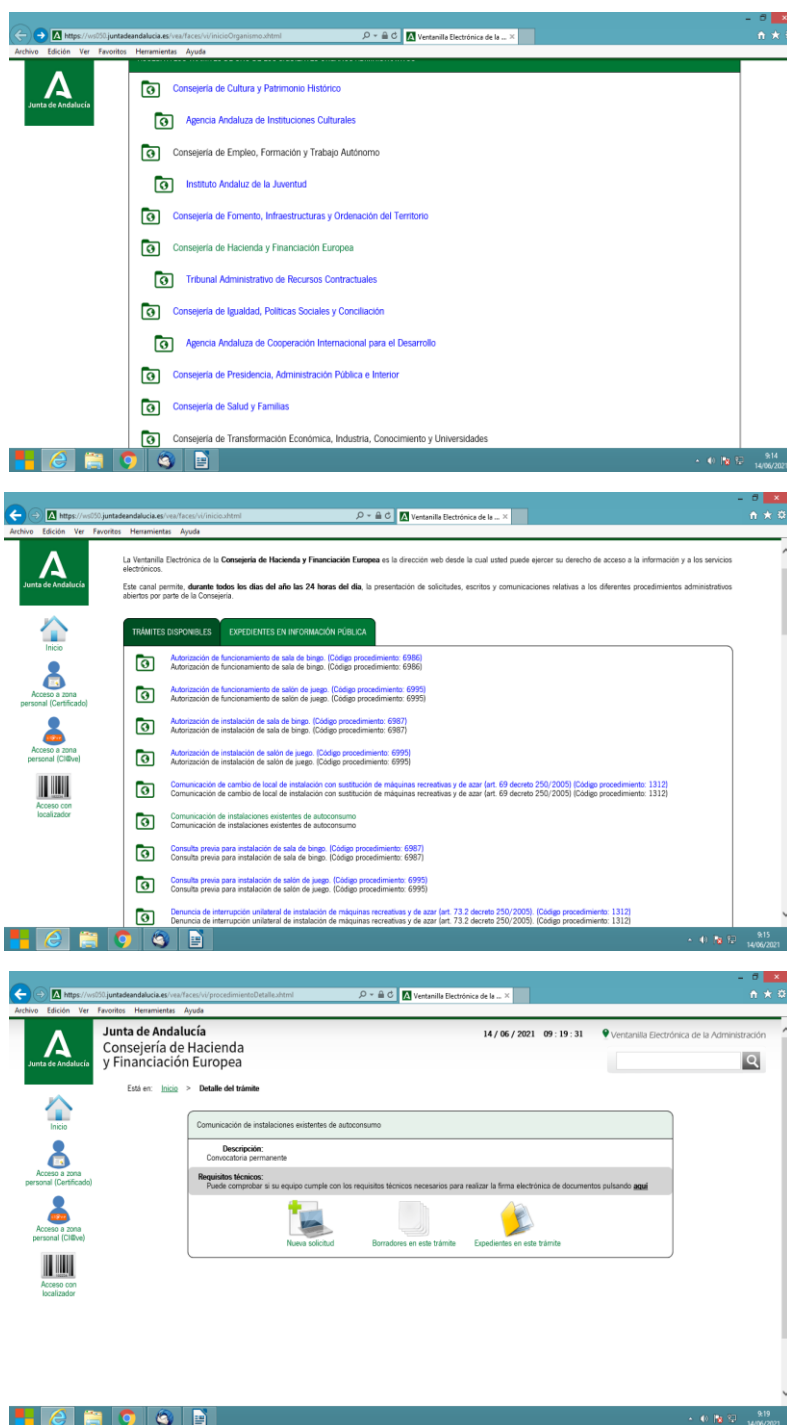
https://ws050.juntadeandalucia.es/vea/faces/vi/inicioOrganismo.xhtml
Ventanilla Electrónica de la ...
Archivo Edición Ver Favoritos Herramientas Ayuda

Junta de Andalucía

Consejería de Cultura y Patrimonio Histórico
Agencia Andaluza de Instituciones Culturales
Consejería de Empleo, Formación y Trabajo Autónomo
Instituto Andaluz de la Juventud
Consejería de Fomento, Infraestructuras y Ordenación del Territorio
Consejería de Hacienda y Financiación Europea
Tribunal Administrativo de Recursos Contractuales
Consejería de Igualdad, Políticas Sociales y Conciliación
Agencia Andaluza de Cooperación Internacional para el Desarrollo
Consejería de Presidencia, Administración Pública e Interior
Consejería de Salud y Familias
Consejería de Transformación Económica, Industria, Conocimiento y Universidades

9:14
14/06/2021

https://ws050.juntadeandalucia.es/vea/faces/vi/inicio.xhtml
Ventanilla Electrónica de la ...
Archivo Edición Ver Favoritos Herramientas Ayuda

Junta de Andalucía

La Ventanilla Electrónica de la Consejería de Hacienda y Financiación Europea es la dirección web desde la cual usted puede ejercer su derecho de acceso a la información y a los servicios electrónicos.

Este canal permite, durante todos los días del año las 24 horas del día, la presentación de solicitudes, escritos y comunicaciones relativas a los diferentes procedimientos administrativos abiertos por parte de la Consejería.

Inicio
Acceso a zona personal (Certificado)
Acceso a zona personal (Cl@ve)
Acceso con localizador

TRÁMITES DISPONIBLES
EXPEDIENTES EN INFORMACIÓN PÚBLICA

Autorización de funcionamiento de sala de bingo. (Código procedimiento: 6986)
Autorización de funcionamiento de sala de bingo. (Código procedimiento: 6986)
Autorización de funcionamiento de salón de juego. (Código procedimiento: 6995)
Autorización de funcionamiento de salón de juego. (Código procedimiento: 6995)
Autorización de instalación de sala de bingo. (Código procedimiento: 6987)
Autorización de instalación de sala de bingo. (Código procedimiento: 6987)
Autorización de instalación de salón de juego. (Código procedimiento: 6995)
Autorización de instalación de salón de juego. (Código procedimiento: 6995)
Comunicación de cambio de local de instalación con sustitución de máquinas recreativas y de azar (art. 69 decreto 250/2005) (Código procedimiento: 1312)
Comunicación de cambio de local de instalación con sustitución de máquinas recreativas y de azar (art. 69 decreto 250/2005) (Código procedimiento: 1312)
Comunicación de instalaciones existentes de autoconsumo
Comunicación de instalaciones existentes de autoconsumo
Consulta previa para instalación de sala de bingo. (Código procedimiento: 6987)
Consulta previa para instalación de sala de bingo. (Código procedimiento: 6987)
Consulta previa para instalación de salón de juego. (Código procedimiento: 6995)
Consulta previa para instalación de salón de juego. (Código procedimiento: 6995)
Denuncia de interrupción unilateral de instalación de máquinas recreativas y de azar (art. 73.2 decreto 250/2005). (Código procedimiento: 1312)
Denuncia de interrupción unilateral de instalación de máquinas recreativas y de azar (art. 73.2 decreto 250/2005). (Código procedimiento: 1312)

9:15
14/06/2021

https://ws050.juntadeandalucia.es/vea/faces/vi/procedimientoDetalle.xhtml
Ventanilla Electrónica de la ...
Archivo Edición Ver Favoritos Herramientas Ayuda

Junta de Andalucía
Junta de Andalucía
Consejería de Hacienda y Financiación Europea
14 / 06 / 2021 09 : 19 : 31
Ventanilla Electrónica de la Administración

Está en: Inicio > Detalle del trámite

Inicio
Acceso a zona personal (Certificado)
Acceso a zona personal (Cl@ve)
Acceso con localizador

Comunicación de instalaciones existentes de autoconsumo
Descripción:
Convocatoria permanente
Requisitos técnicos:
Puede comprobar si su equipo cumple con los requisitos técnicos necesarios para realizar la firma electrónica de documentos pulsando aquí

Nueva solicitud
Borradores en este trámite
Expedientes en este trámite

9:19
14/06/2021